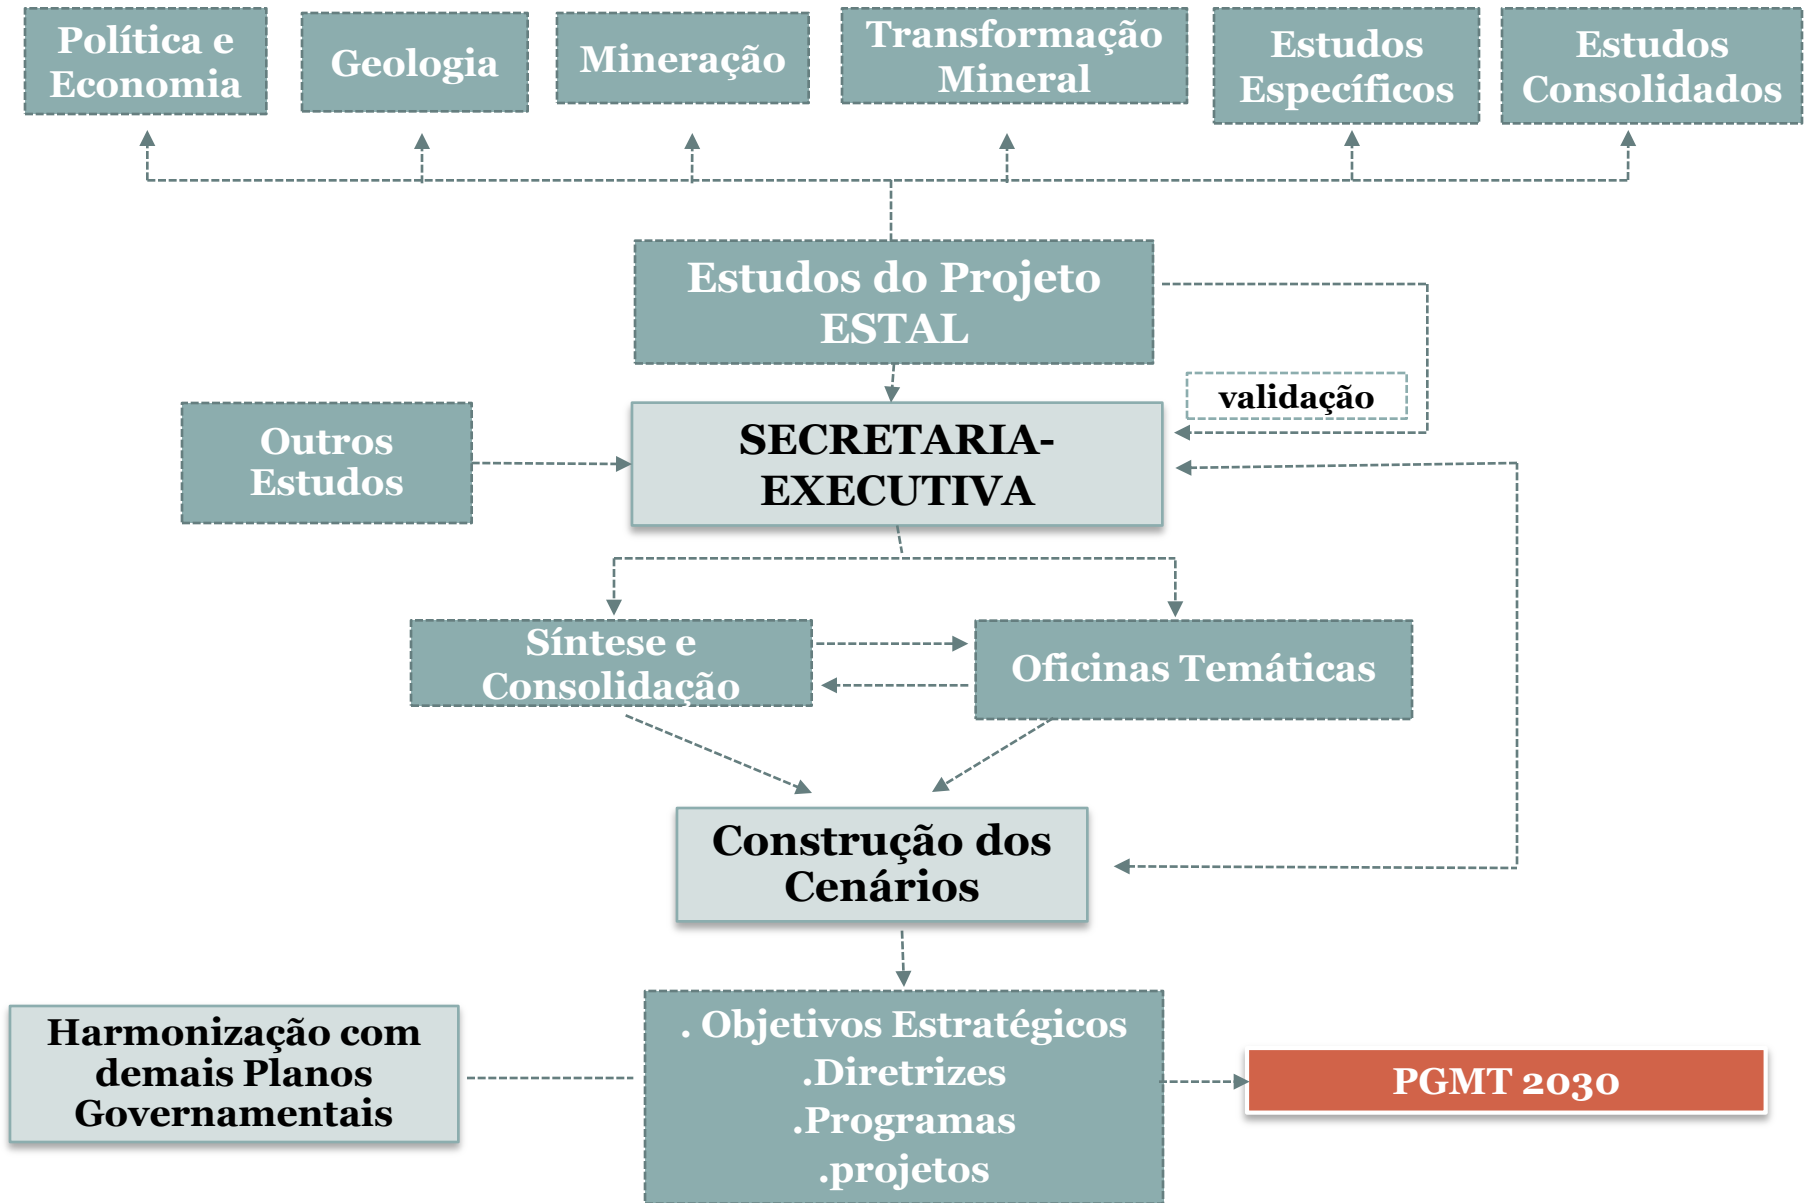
Política e Economia

Geologia

Mineração

Transformação Mineral

Estudos Específicos

Estudos Consolidados

Estudos do Projeto ESTAL

validação

Outros Estudos

SECRETARIA-EXECUTIVA

Síntese e Consolidação

Oficinas Temáticas

Construção dos Cenários

Harmonização com demais Planos Governamentais

. Objetivos Estratégicos
.Diretrizes
.Programas
.projetos

PGMT 2030